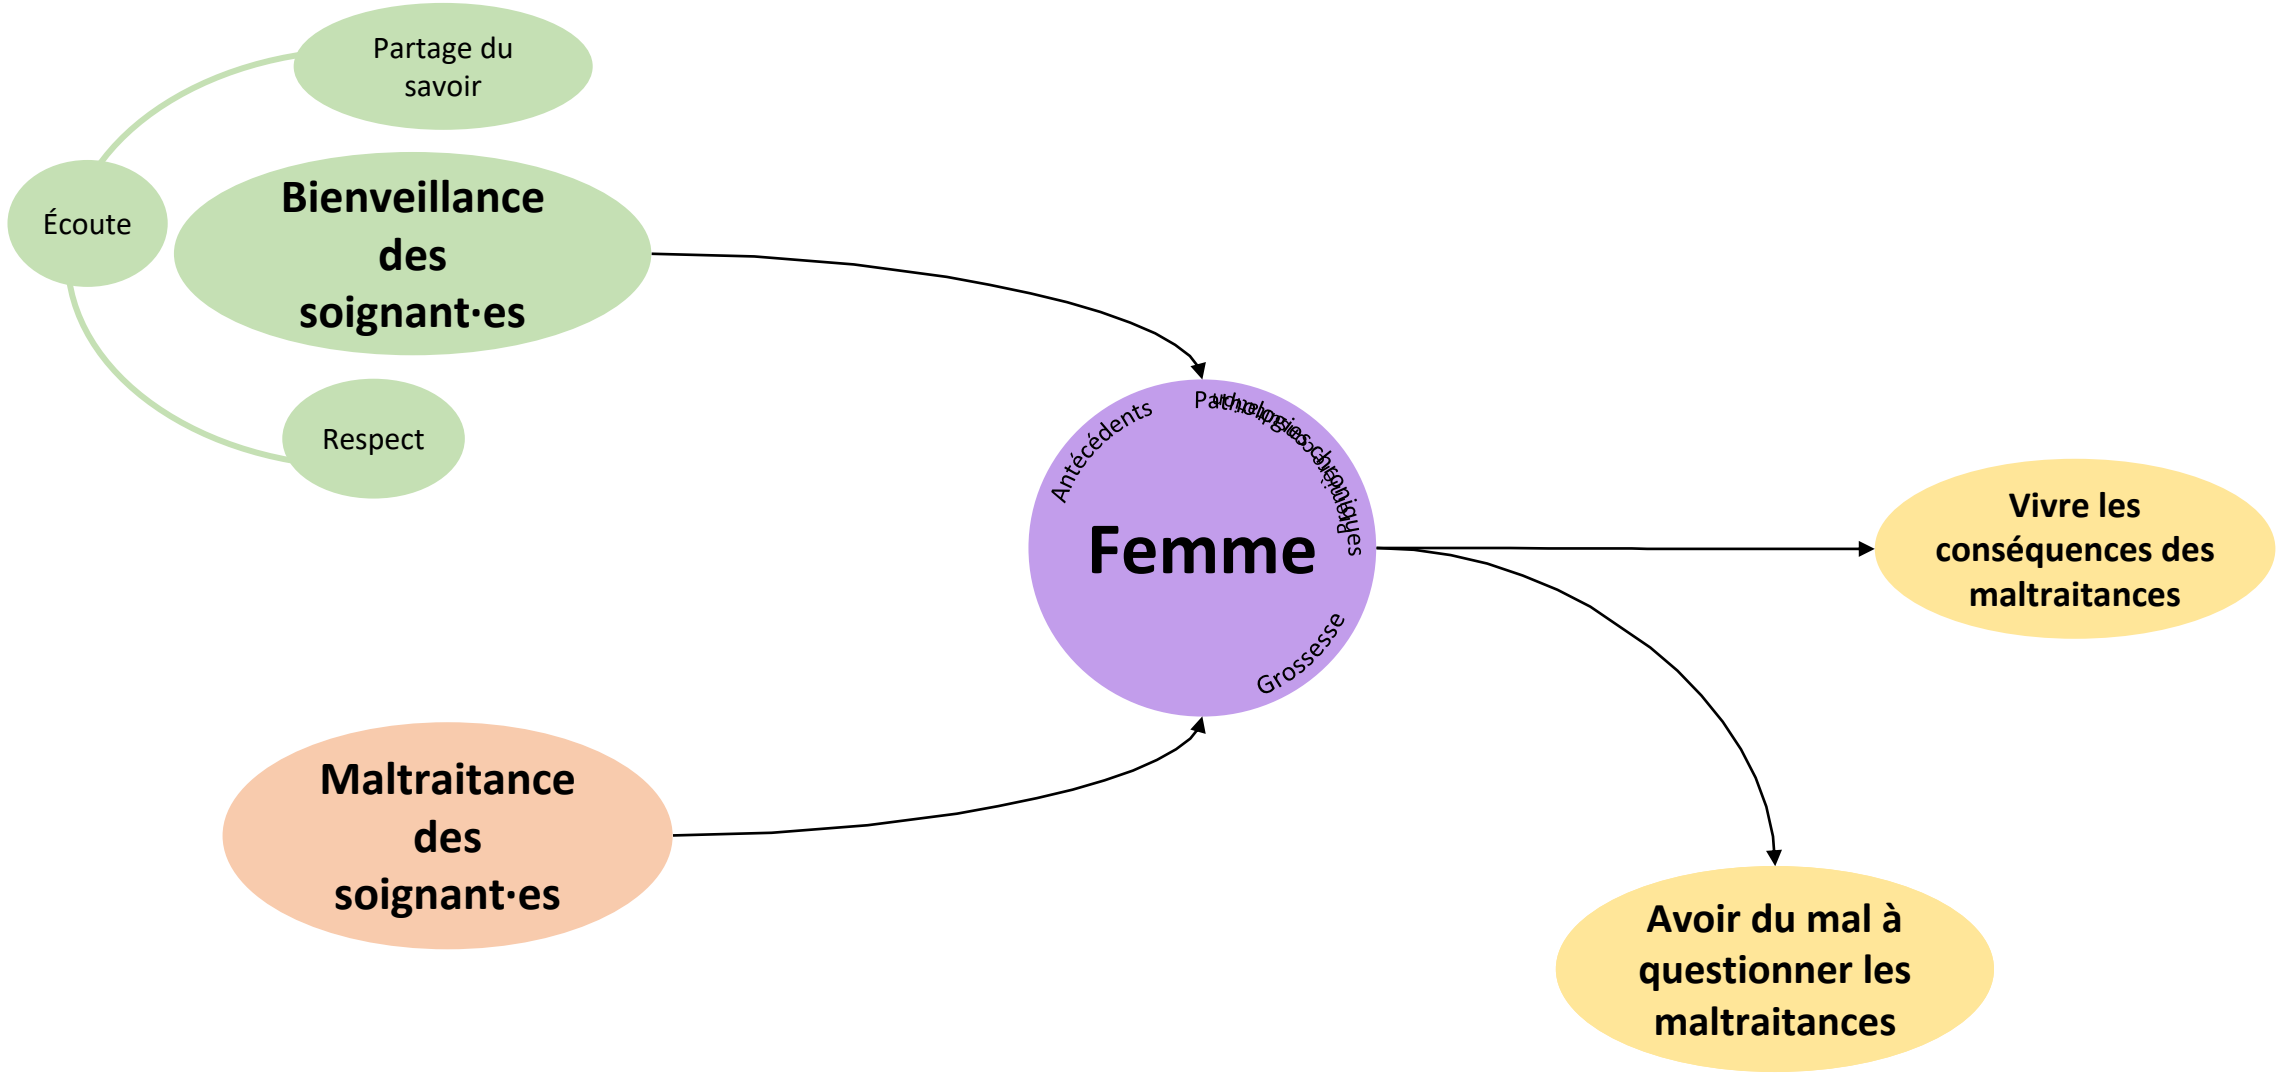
Partage du savoir

Écoute

Bienveillance des soignant·es

Respect

Antécédents

Pathologies chroniques

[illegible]

Femme

Grossesse

Vivre les conséquences des maltraitances

Maltraitance des soignant·es

Avoir du mal à questionner les maltraitances